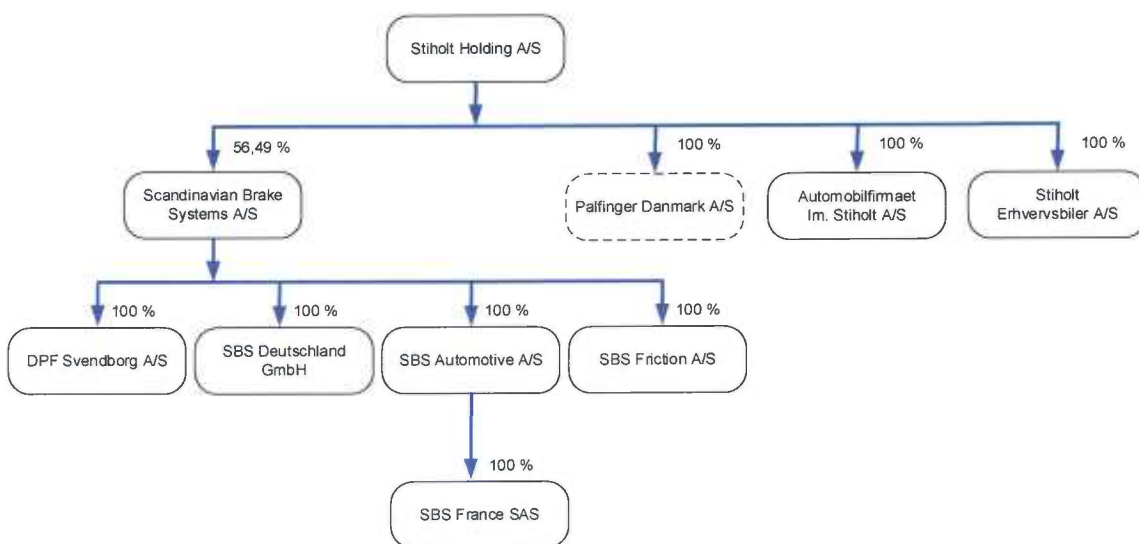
Stiholt Holding A/S

56,49 %

Scandinavian Brake Systems A/S

100 %

Palfinger Danmark A/S

100 %

Automobilfirmaet Im. Stiholt A/S

100 %

Stiholt Erhvervsbiler A/S

100 %

DPF Svendborg A/S

100 %

SBS Deutschland GmbH

100 %

SBS Automotive A/S

100 %

SBS Friction A/S

100 %

SBS France SAS